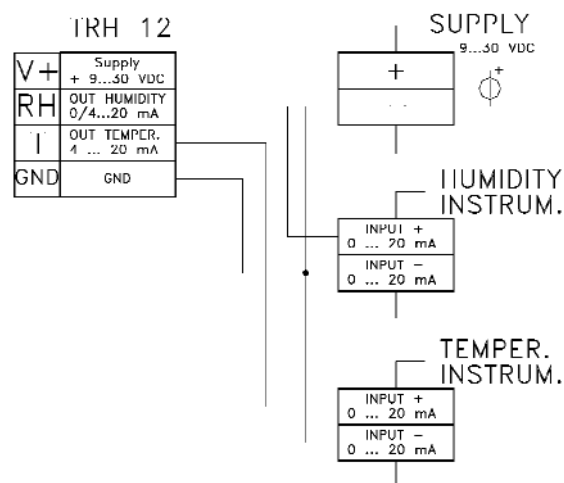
TRH 12

| V+ | Supply + 9...30 VDC |
|---|---|
| RH | OUT HUMIDITY 0/4...20 mA |
| T | OUT TEMPER. 4 ... 20 mA |
| GND | GND |

SUPPLY
9...30 VDC

+
-

HUMIDITY INSTRUM.

INPUT + 0 ... 20 mA
INPUT − 0 ... 20 mA

TEMPER. INSTRUM.

INPUT + 0 ... 20 mA
INPUT − 0 ... 20 mA